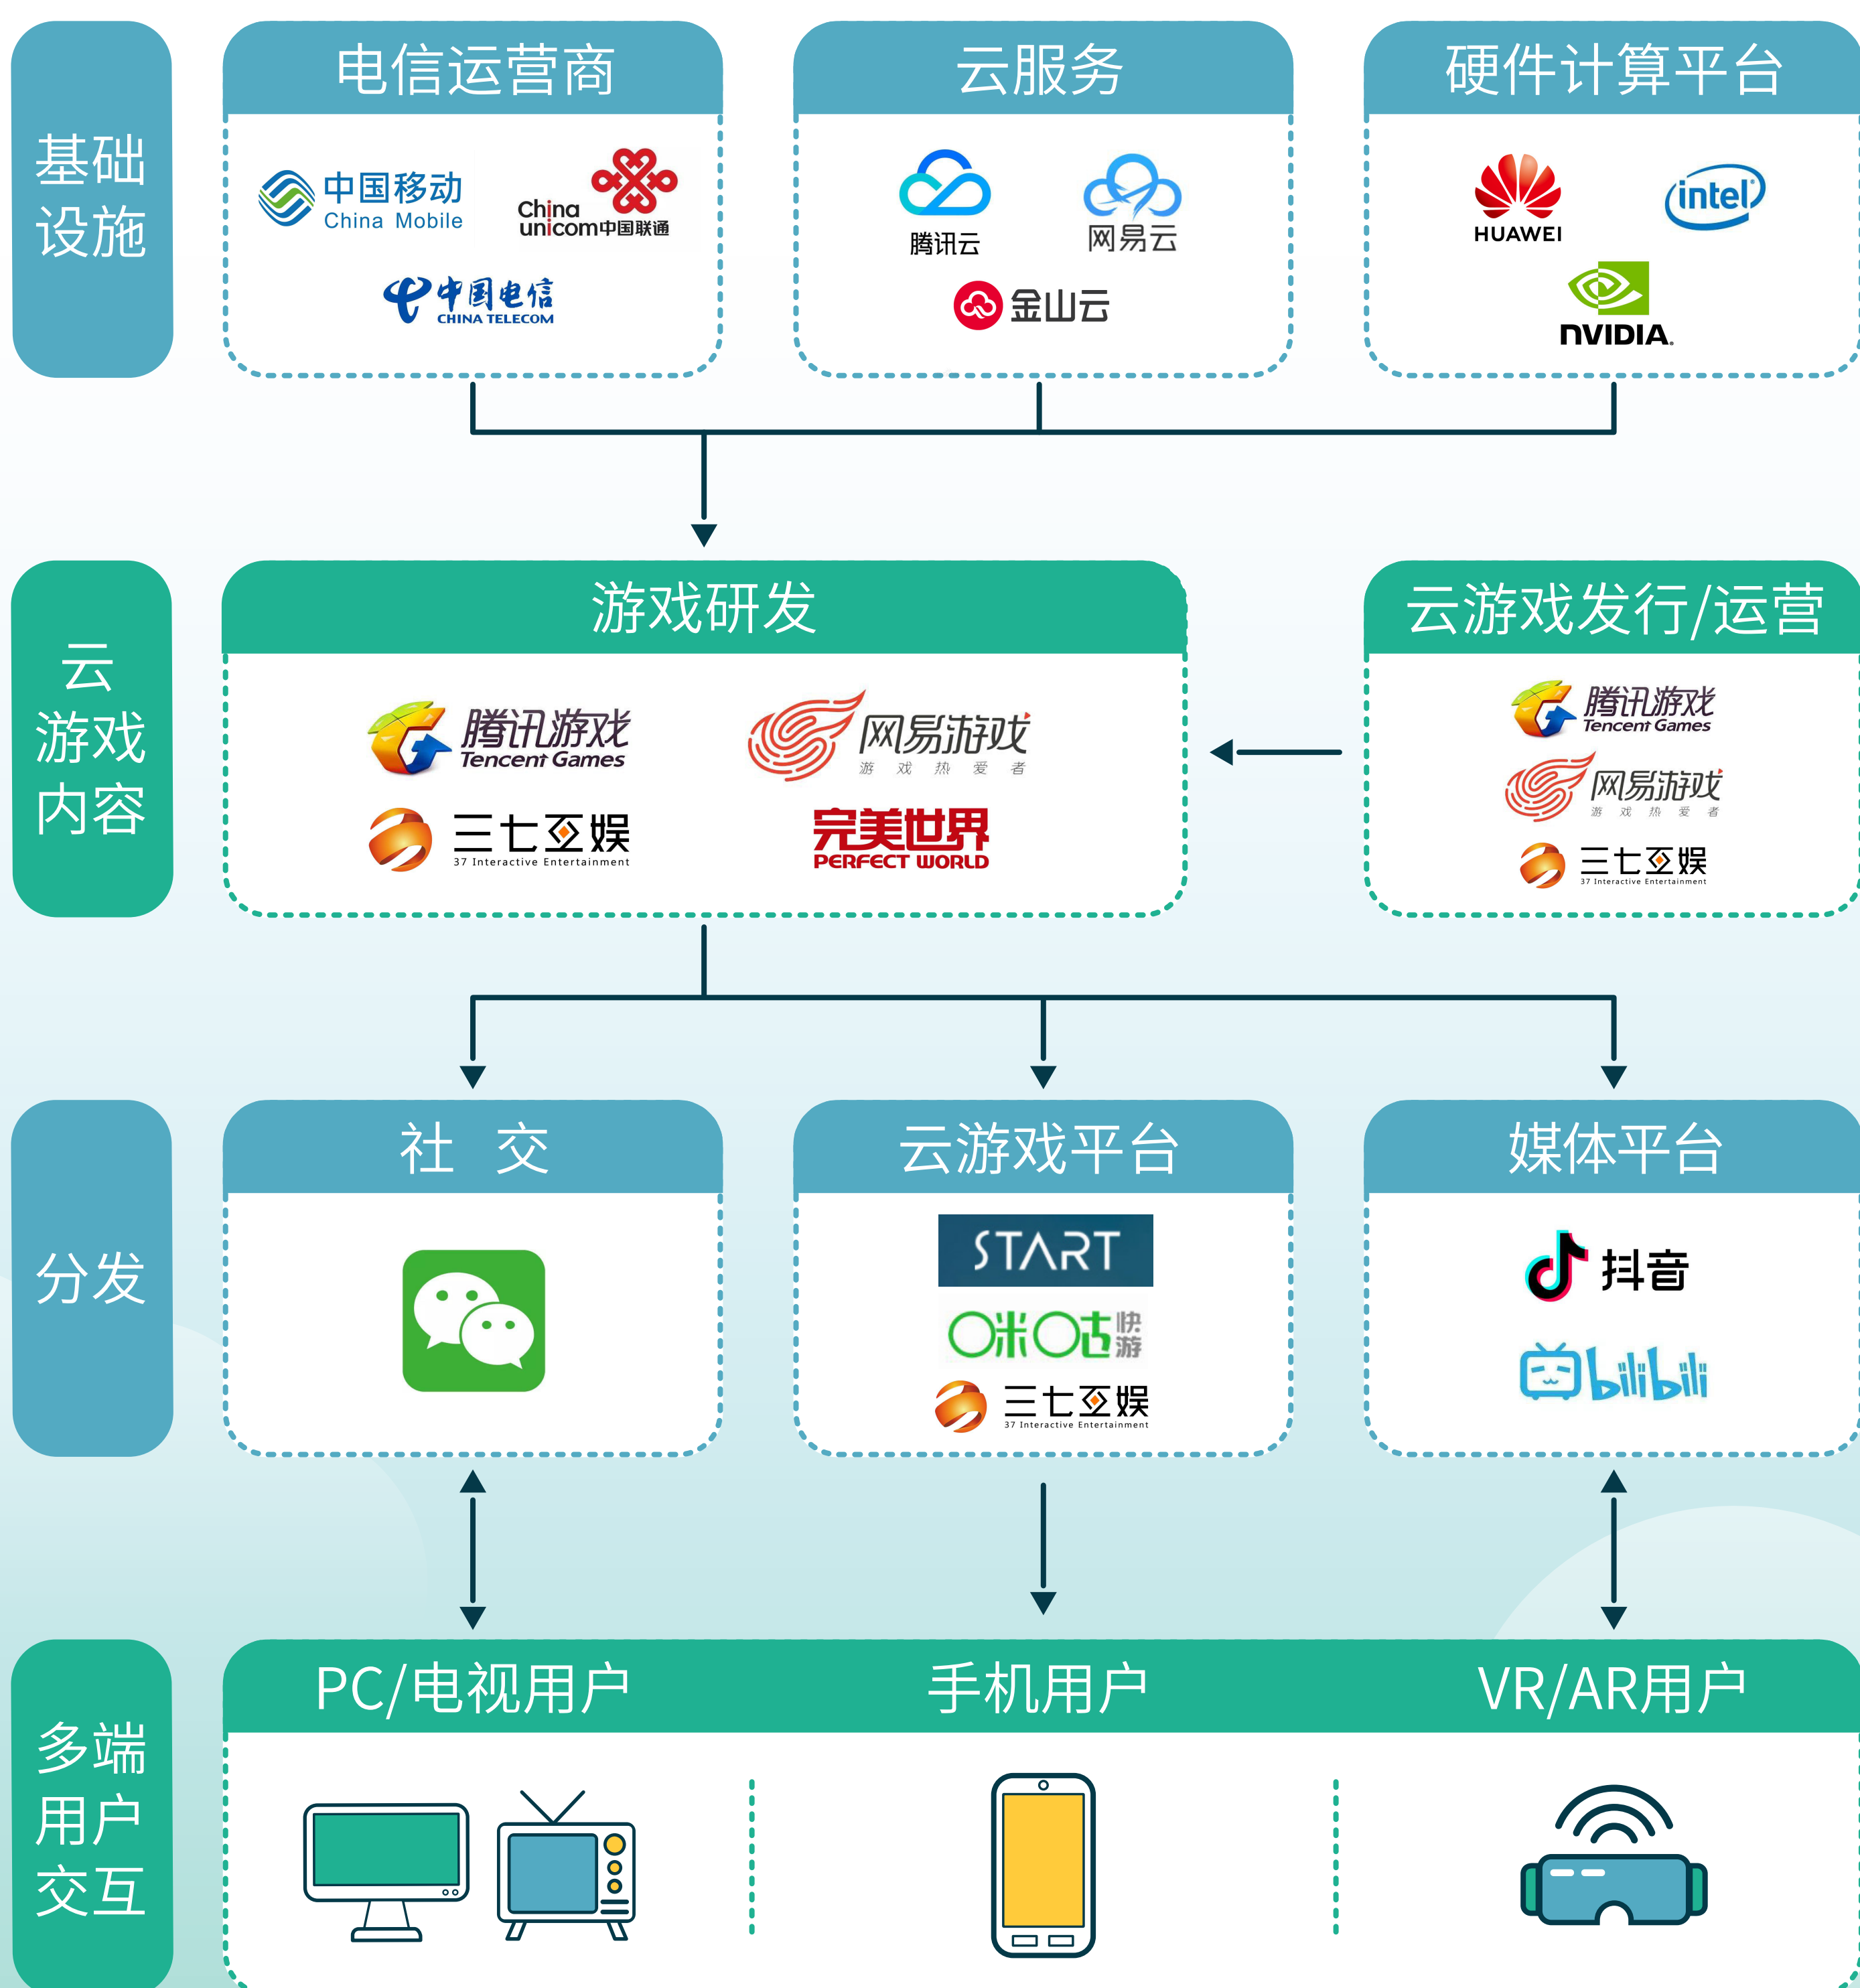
基础设施

电信运营商

中国移动 China Mobile

China unicom中国联通

中国电信 CHINA TELECOM

云服务

腾讯云

网易云

金山云

硬件计算平台

HUAWEI

intel

NVIDIA.

云游戏内容

游戏研发

腾讯游戏 Tencent Games

网易游戏 游戏热爱者

三七互娱 37 Interactive Entertainment

完美世界 PERFECT WORLD

云游戏发行/运营

腾讯游戏 Tencent Games

网易游戏 游戏热爱者

三七互娱 37 Interactive Entertainment

分发

社 交

云游戏平台

START

咪咕快游

三七互娱 37 Interactive Entertainment

媒体平台

抖音

bilibili

多端用户交互

PC/电视用户

手机用户

VR/AR用户